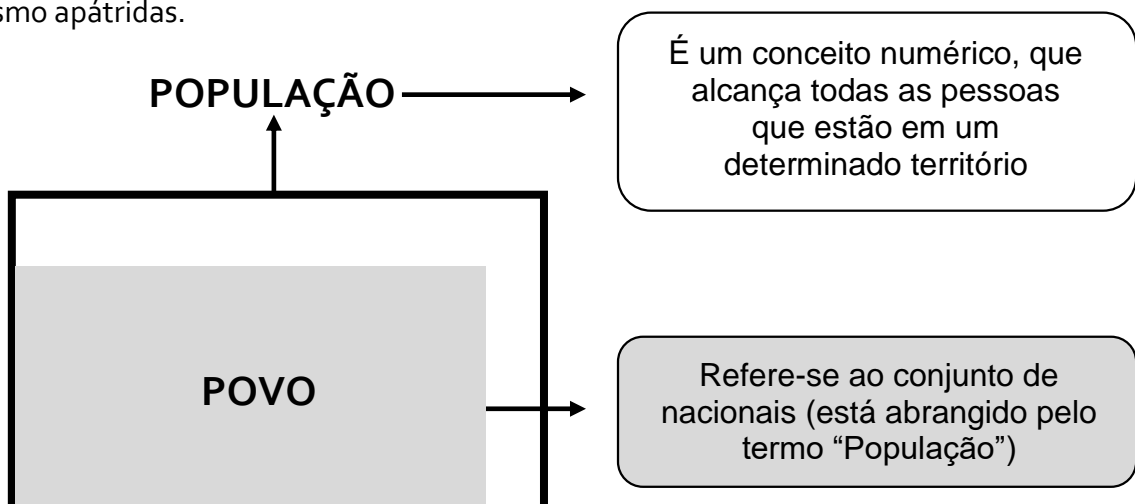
smo apátridas.

POPULAÇÃO

É um conceito numérico, que alcança todas as pessoas que estão em um determinado território

POVO

Refere-se ao conjunto de nacionais (está abrangido pelo termo "População")